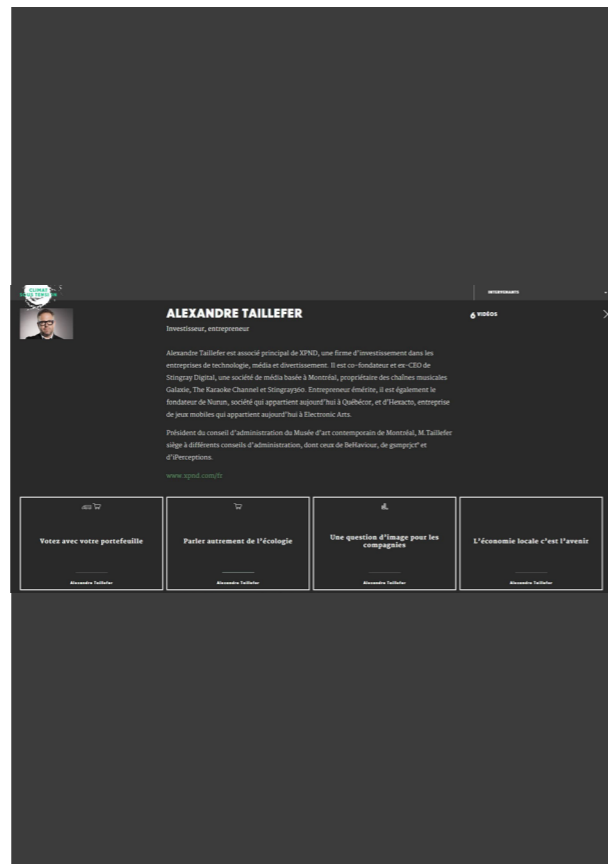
CLIMAT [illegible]

INTERVENANTS

ALEXANDRE TAILLEFER

Investisseur, entrepreneur

6 VIDÉOS

Alexandre Taillefer est associé principal de XPND, une firme d'investissement dans les entreprises de technologie, média et divertissement. Il est co-fondateur et ex-CEO de Stingray Digital, une société de média basée à Montréal, propriétaire des chaînes musicales Galaxie, The Karaoke Channel et Stingray360. Entrepreneur émérite, il est également le fondateur de Nurun, société qui appartient aujourd'hui à Québécor, et d'Hexacto, entreprise de jeux mobiles qui appartient aujourd'hui à Electronic Arts.

Président du conseil d'administration du Musée d'art contemporain de Montréal, M. Taillefer siège à différents conseils d'administration, dont ceux de BeHaviour, de gsmprjct° et d'iPerceptions.

www.xpnd.com/fr

Votez avec votre portefeuille

Alexandre Taillefer

Parler autrement de l'écologie

Alexandre Taillefer

Une question d'image pour les compagnies

Alexandre Taillefer

L'économie locale c'est l'avenir

Alexandre Taillefer